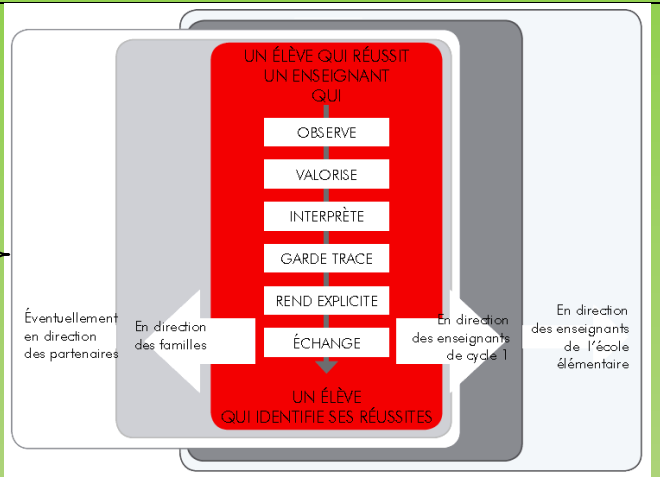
UN ÉLÈVE QUI RÉUSSIT
UN ENSEIGNANT
QUI

OBSERVE

VALORISE

INTERPRÈTE

GARDE TRACE

REND EXPLICITE

ÉCHANGE

UN ÉLÈVE
QUI IDENTIFIE SES RÉUSSITES

Éventuellement en direction des partenaires

En direction des familles

En direction des enseignants de cycle 1

En direction des enseignants de l'école élémentaire